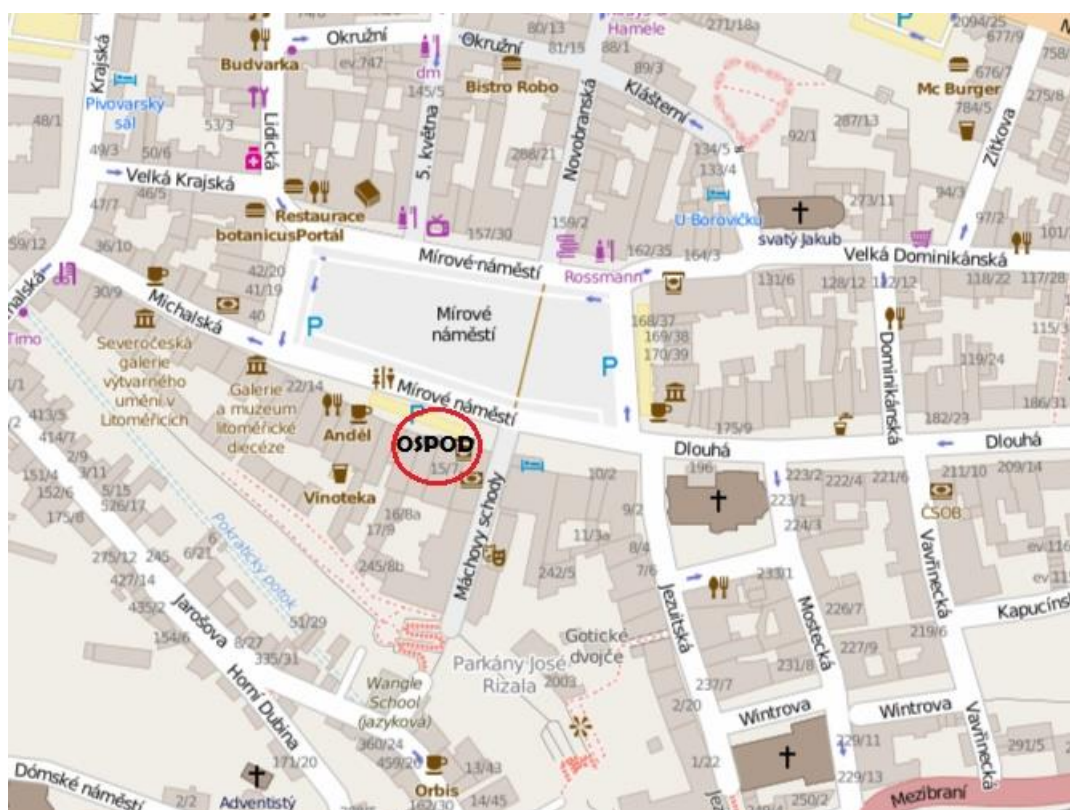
Okružní
Okružní
Budvarka
ev.747
dm
145/5
80/13
81/15
88/1
Hamele
271/18a
2094/25
677/9
758/
Krajská
Pivovarský sál
48/1
53/3
Lidická
5. května
Bistro Robo
89/3
Klášterní
Mc Burger
676/7
784/5
275/8
287/13
Žitkova
49/3
50/6
288/21
Novobranská
134/5
133/4
92/1
Velká Krajská
46/5
47/7
Restaurace botanicusPortál
157/30
159/2
U Borovičků
svatý Jakub
273/11
94/3
97/2
101/
59/12
36/10
Mírové náměstí
162/35
164/3
Rossmann
Velká Dominikánská
Michalská
30/9
42/20
41/19
40
Mírové náměstí
131/6
128/12
112/12
118/22
117/28
Michalská
Timo
Severočeská galerie výtvarného umění v Litoměřicích
Galerie a muzeum litoměřické diecéze
22/14
Mírové náměstí
168/37
169/38
170/39
Dominikánská
119/24
115/
/1
413/5
414/7
2/9
3/11
Anděl
OSPOD
15/7
175/9
Dlouhá
182/23
186/31
Dlouhá
151/4
152/6
5/15
526/17
175/8
Vinotéka
16/8a
17/9
Máchovy schody
10/2
9/2
196
223/2
223/1
222/4
224/3
221/6
211/10
209/14
ČSOB
Pokratický potok
11/3a
8/4
7/6
Vavřinecká
ev.166
ev.11
275/12
245
6/21
427/14
435/2
Jarošova
154/6
245/8b
242/5
233/1
226/7
Kapucínská
51/29
8/27
335/31
Horní Dubina
Gotické dvojče
Parkány José Rizala
2003
Jezuitská
Mostecká
227/9
219/6
231/8
237/7
Wangle School (jazyková)
360/24
459/26
171/20
13/43
Orbis
162/30
14/45
2/20
1/22
Wintrova
Wintrova
229/11
229/13
250/2
291/5
Vavřinecká
Mezibraní
Dómské náměstí
2/2
Adventistý